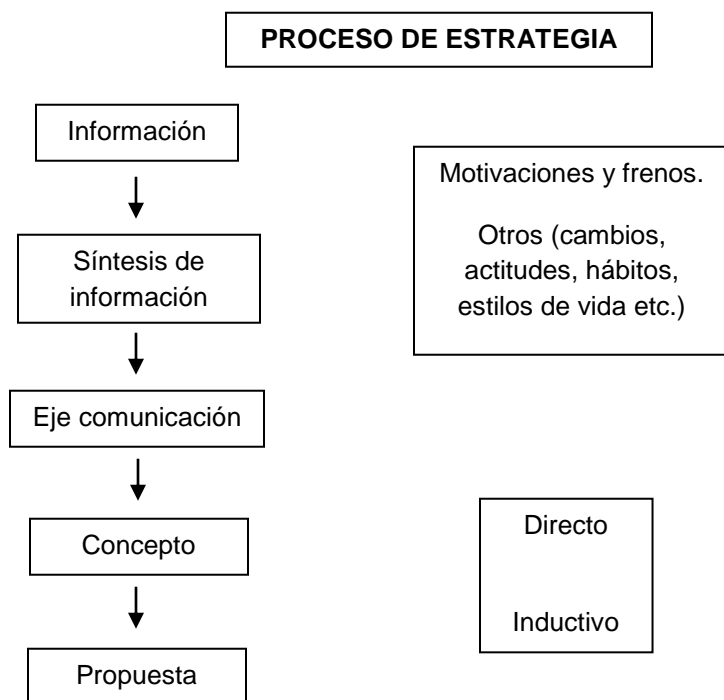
PROCESO DE ESTRATEGIA

Información

Síntesis de información

Eje comunicación

Concepto

Propuesta

Motivaciones y frenos.

Otros (cambios, actitudes, hábitos, estilos de vida etc.)

Directo

Inductivo